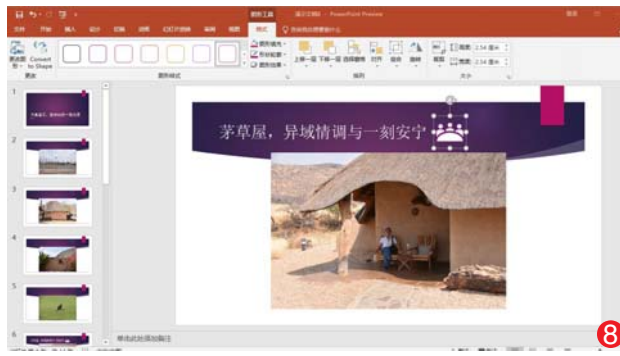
图形工具 演示文稿1 - PowerPoint Preview

文件 开始 插入 设计 切换 动画 幻灯片放映 审阅 视图 格式

更改图形 Convert to Shape

更改

图形样式

上移一层 下移一层 选择窗格 对齐 组合 旋转

排列

裁剪 高度: 2.54 厘米 宽度: 2.54 厘米

大小

1 茅草屋，异域情调与一刻安宁

2

3

4

5

6

茅草屋，异域情调与一刻安宁

单击此处添加备注

8